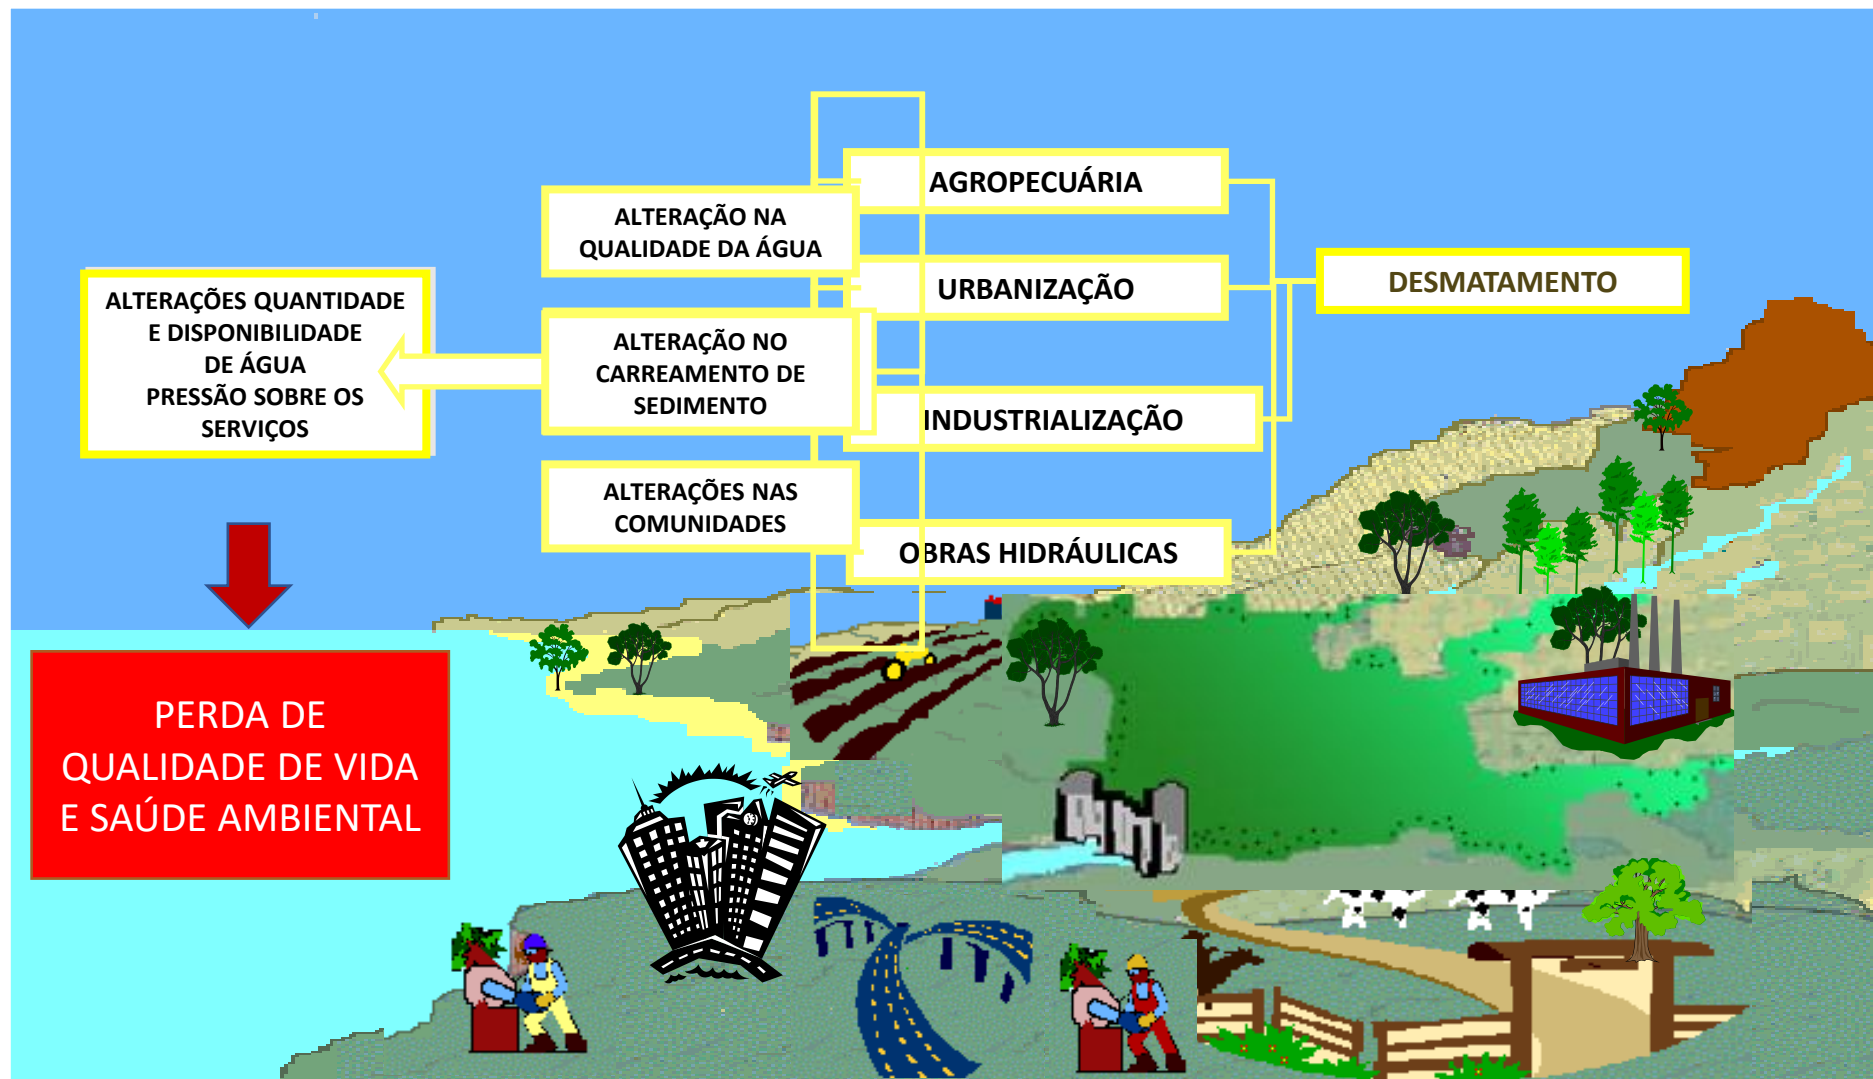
DESMATAMENTO

AGROPECUÁRIA

URBANIZAÇÃO

INDUSTRIALIZAÇÃO

OBRAS HIDRÁULICAS

ALTERAÇÃO NA QUALIDADE DA ÁGUA

ALTERAÇÃO NO CARREAMENTO DE SEDIMENTO

ALTERAÇÕES NAS COMUNIDADES

ALTERAÇÕES QUANTIDADE E DISPONIBILIDADE DE ÁGUA
PRESSÃO SOBRE OS SERVIÇOS

PERDA DE QUALIDADE DE VIDA E SAÚDE AMBIENTAL